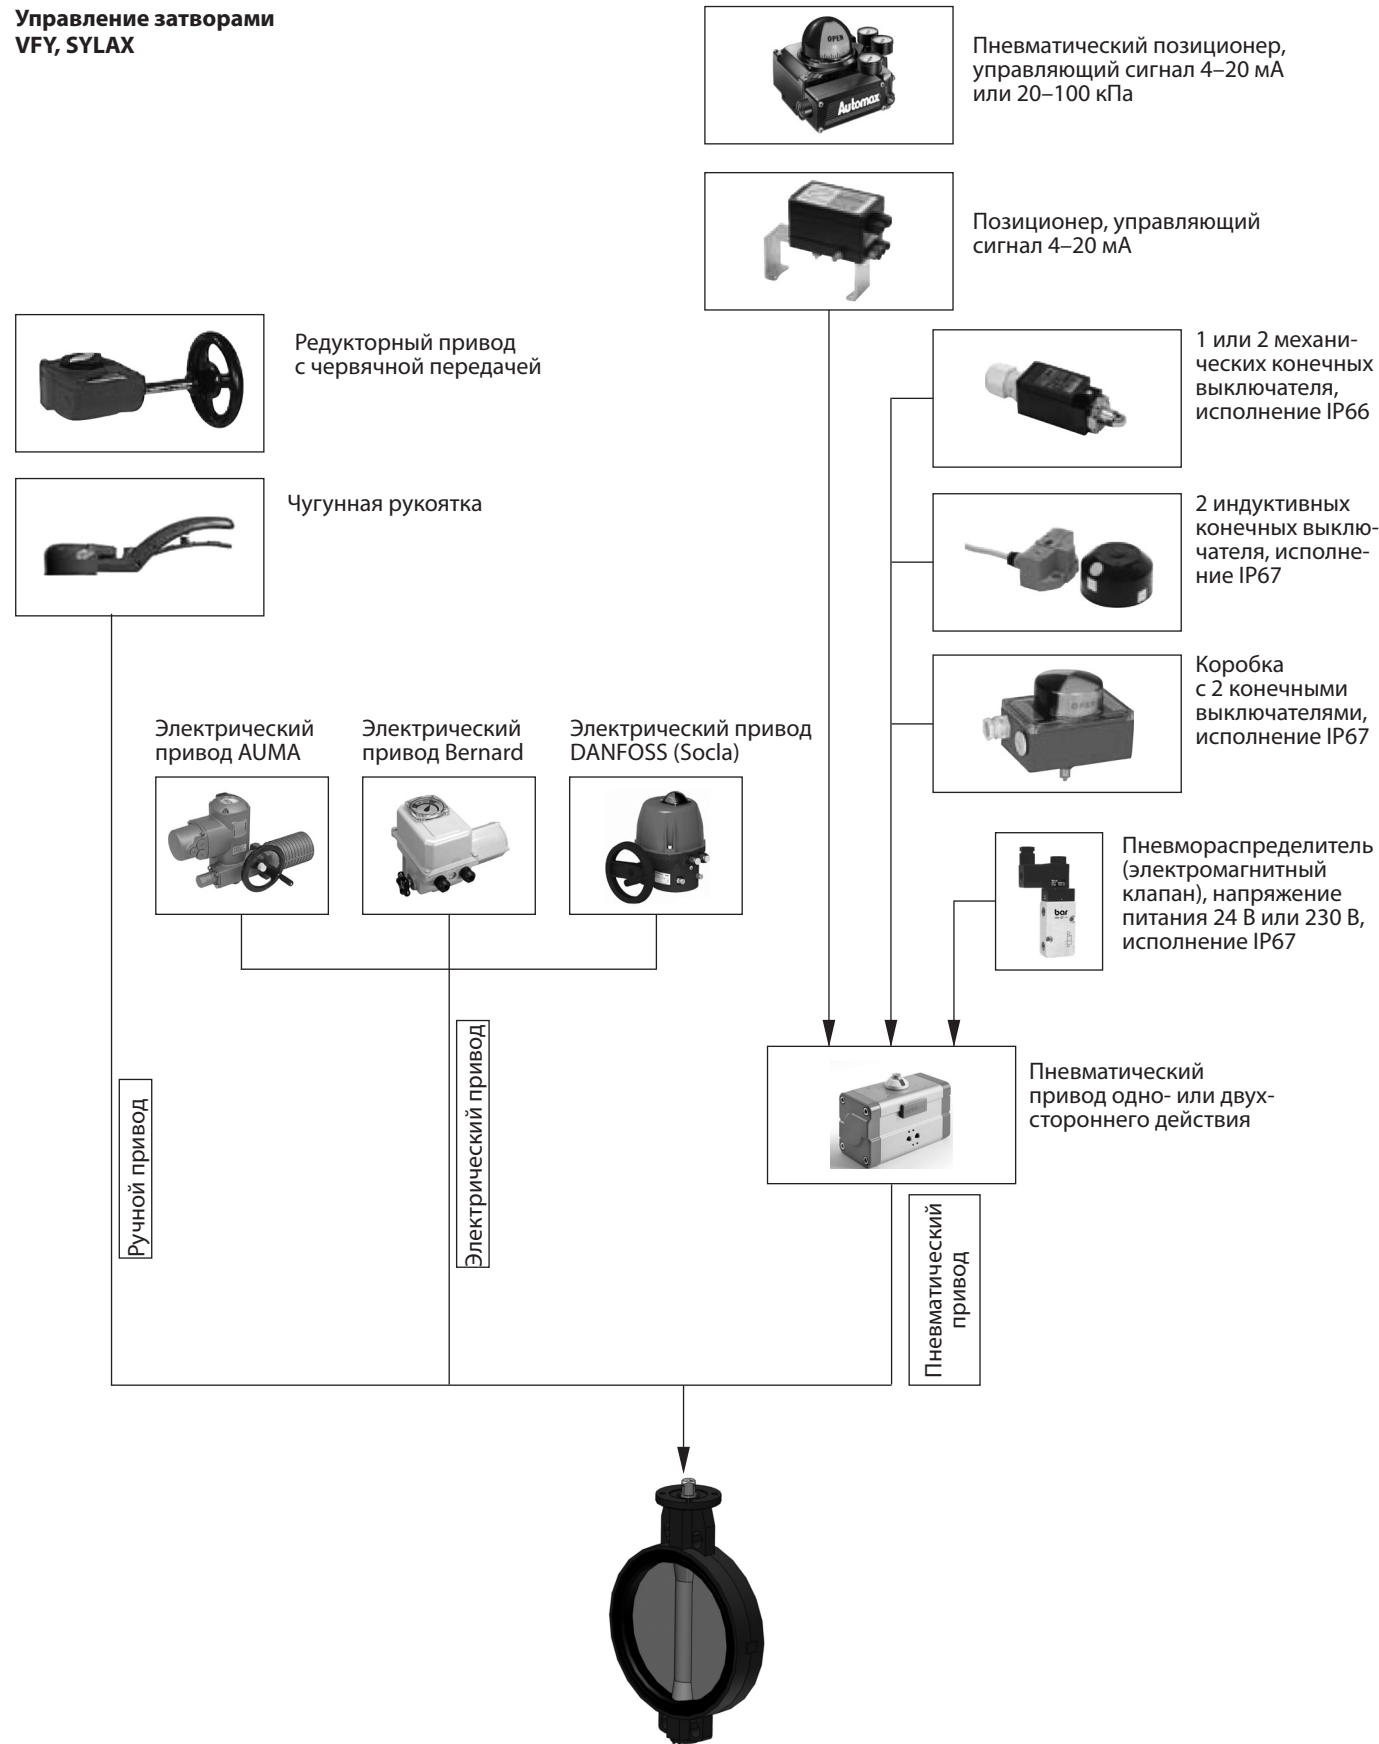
**Управление затворами VFY, SYLAX**

Пневматический позиционер, управляющий сигнал 4–20 мА или 20–100 кПа

Позиционер, управляющий сигнал 4–20 мА

Редукторный привод с червячной передачей

1 или 2 механических конечных выключателя, исполнение IP66

Чугунная рукоятка

2 индуктивных конечных выключателя, исполнение IP67

Коробка с 2 конечными выключателями, исполнение IP67

Электрический привод AUMA

Электрический привод Bernard

Электрический привод DANFOSS (Socla)

Пневмораспределитель (электромагнитный клапан), напряжение питания 24 В или 230 В, исполнение IP67

Пневматический привод одно- или двухстороннего действия

Ручной привод

Электрический привод

Пневматический привод